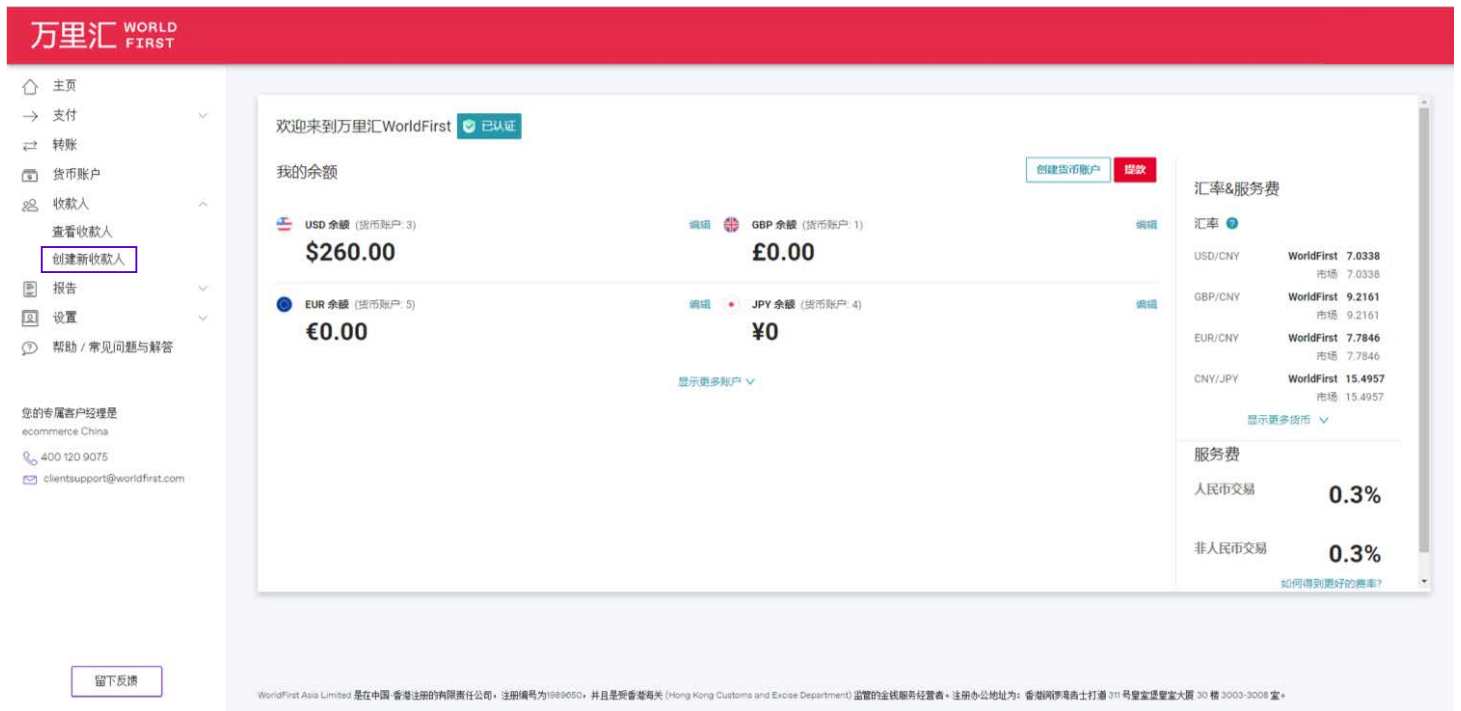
万里汇 WORLD FIRST

主页
支付
转账
货币账户
收款人
查看收款人
创建新收款人
报告
设置
帮助 / 常见问题与解答

您的专属客户经理是
ecommerce China
400 120 9075
clientsupport@worldfirst.com

留下反馈

欢迎来到万里汇WorldFirst 已认证

我的余额
创建货币账户 提款

USD 余额 (货币账户: 3) 编辑
$260.00

GBP 余额 (货币账户: 1) 编辑
£0.00

EUR 余额 (货币账户: 5) 编辑
€0.00

JPY 余额 (货币账户: 4) 编辑
¥0

显示更多账户

汇率&服务费
汇率

| | | |
|---|---|---|
| USD/CNY | WorldFirst | 7.0338 |
| | 市场 | 7.0338 |
| GBP/CNY | WorldFirst | 9.2161 |
| | 市场 | 9.2161 |
| EUR/CNY | WorldFirst | 7.7846 |
| | 市场 | 7.7846 |
| CNY/JPY | WorldFirst | 15.4957 |
| | 市场 | 15.4957 |

显示更多货币

服务费
人民币交易 0.3%
非人民币交易 0.3%
如何得到更好的费率?

WorldFirst Asia Limited 是在中国-香港注册的有限责任公司，注册编号为1989650，并且是受香港海关 (Hong Kong Customs and Excise Department) 监管的金钱服务经营者。注册办公地址为：香港铜锣湾告士打道 311 号皇室堡皇室大厦 30 楼 3003-3008 室。